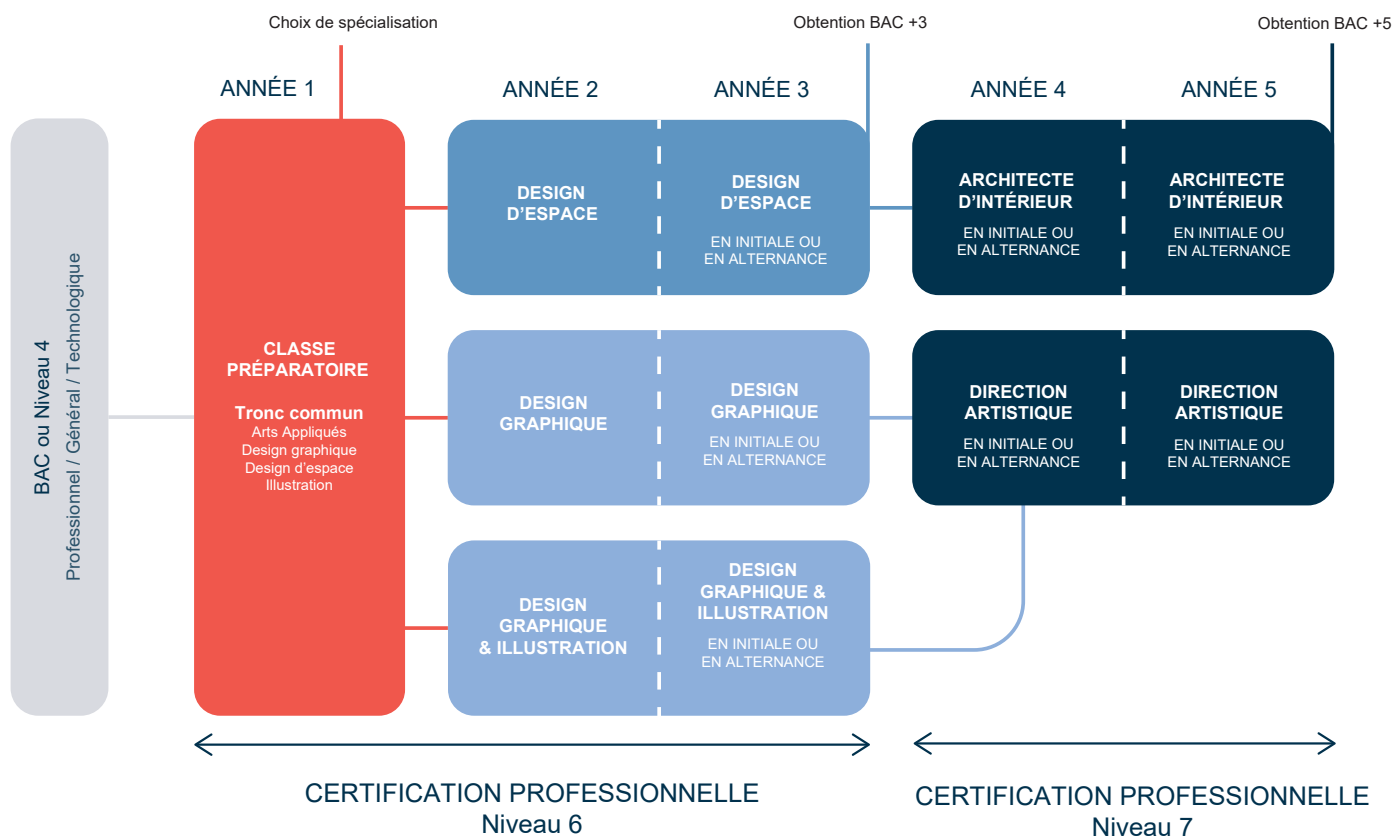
Choix de spécialisation

Obtention BAC +3

Obtention BAC +5

ANNÉE 1

ANNÉE 2

ANNÉE 3

ANNÉE 4

ANNÉE 5

BAC ou Niveau 4
Professionnel / Général / Technologique

CLASSE PRÉPARATOIRE

Tronc commun
Arts Appliqués
Design graphique
Design d'espace
Illustration

DESIGN D'ESPACE

DESIGN D'ESPACE
EN INITIALE OU EN ALTERNANCE

ARCHITECTE D'INTÉRIEUR
EN INITIALE OU EN ALTERNANCE

ARCHITECTE D'INTÉRIEUR
EN INITIALE OU EN ALTERNANCE

DESIGN GRAPHIQUE

DESIGN GRAPHIQUE
EN INITIALE OU EN ALTERNANCE

DIRECTION ARTISTIQUE
EN INITIALE OU EN ALTERNANCE

DIRECTION ARTISTIQUE
EN INITIALE OU EN ALTERNANCE

DESIGN GRAPHIQUE & ILLUSTRATION

DESIGN GRAPHIQUE & ILLUSTRATION
EN INITIALE OU EN ALTERNANCE

CERTIFICATION PROFESSIONNELLE
Niveau 6

CERTIFICATION PROFESSIONNELLE
Niveau 7